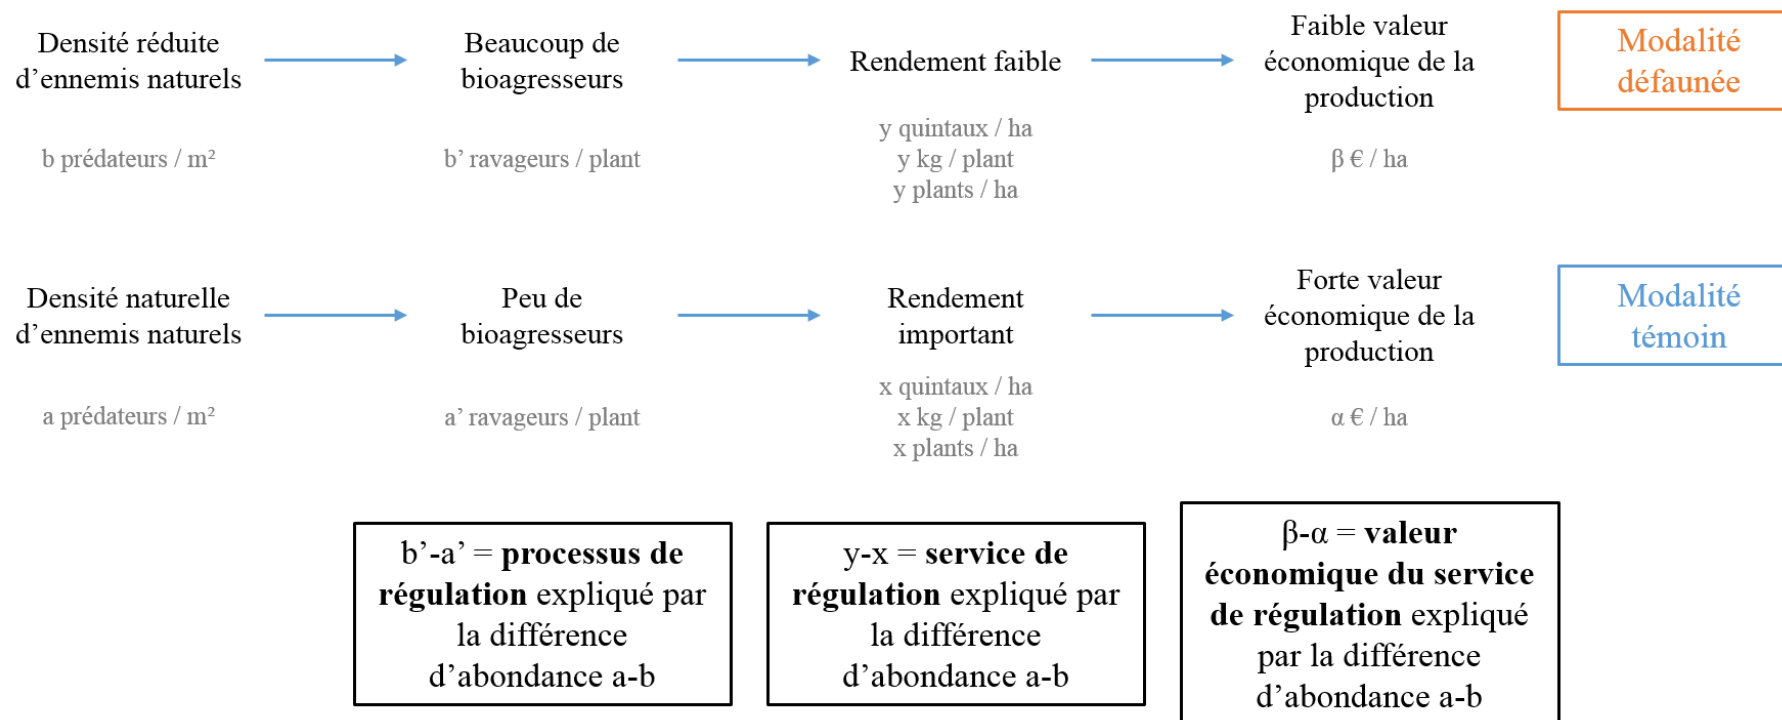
Densité réduite d’ennemis naturels

b prédateurs / m²

Beaucoup de bioagresseurs

b’ ravageurs / plant

Rendement faible

y quintaux / ha
y kg / plant
y plants / ha

Faible valeur économique de la production

β € / ha

Modalité défaunée

Densité naturelle d’ennemis naturels

a prédateurs / m²

Peu de bioagresseurs

a’ ravageurs / plant

Rendement important

x quintaux / ha
x kg / plant
x plants / ha

Forte valeur économique de la production

α € / ha

Modalité témoin

b’-a’ = **processus de régulation** expliqué par la différence d’abondance a-b

y-x = **service de régulation** expliqué par la différence d’abondance a-b

β-α = **valeur économique du service de régulation** expliqué par la différence d’abondance a-b